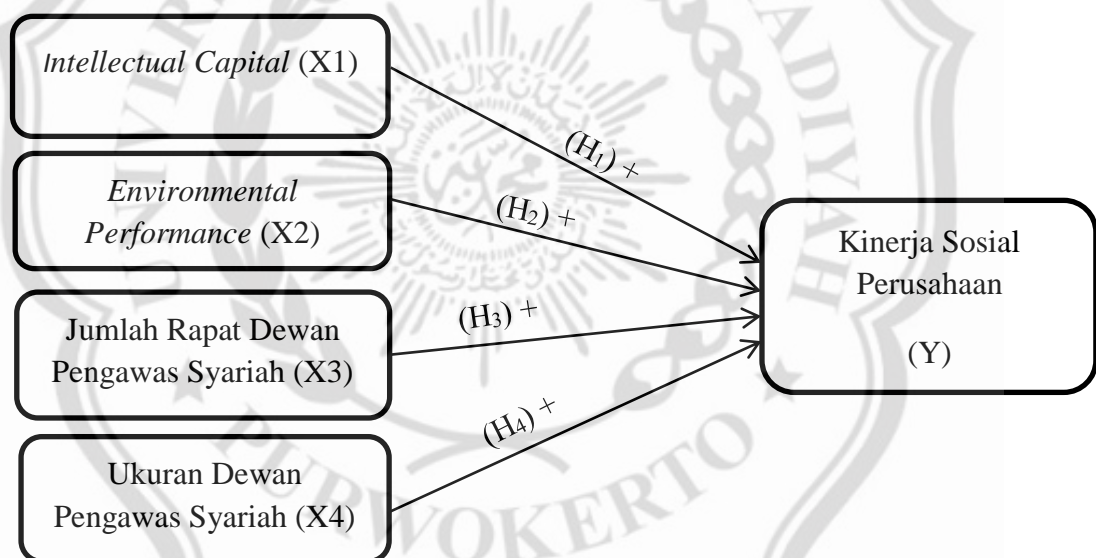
Intellectual Capital (X1)

Environmental Performance (X2)

Jumlah Rapat Dewan Pengawas Syariah (X3)

Ukuran Dewan Pengawas Syariah (X4)

$(H_1)$ +

$(H_2)$ +

$(H_3)$ +

$(H_4)$ +

Kinerja Sosial Perusahaan

(Y)

PURWOKERTO